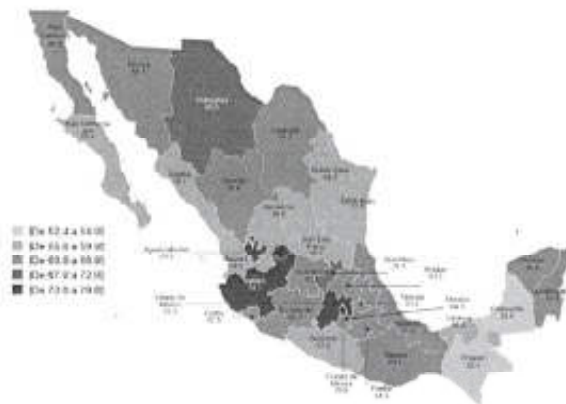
[De 52.4 a 54.0]
[De 55.0 a 59.9]
[De 60.0 a 66.9]
[De 67.0 a 72.0]
[De 73.0 a 79.0]

Aguascalientes
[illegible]

Estado de México
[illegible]

Colima
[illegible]

Ciudad de México
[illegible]

Puebla
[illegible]

Querétaro
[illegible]

Hidalgo
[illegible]

Tlaxcala
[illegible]

Morelos
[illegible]

Campeche
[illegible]

Chiapas
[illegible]

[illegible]